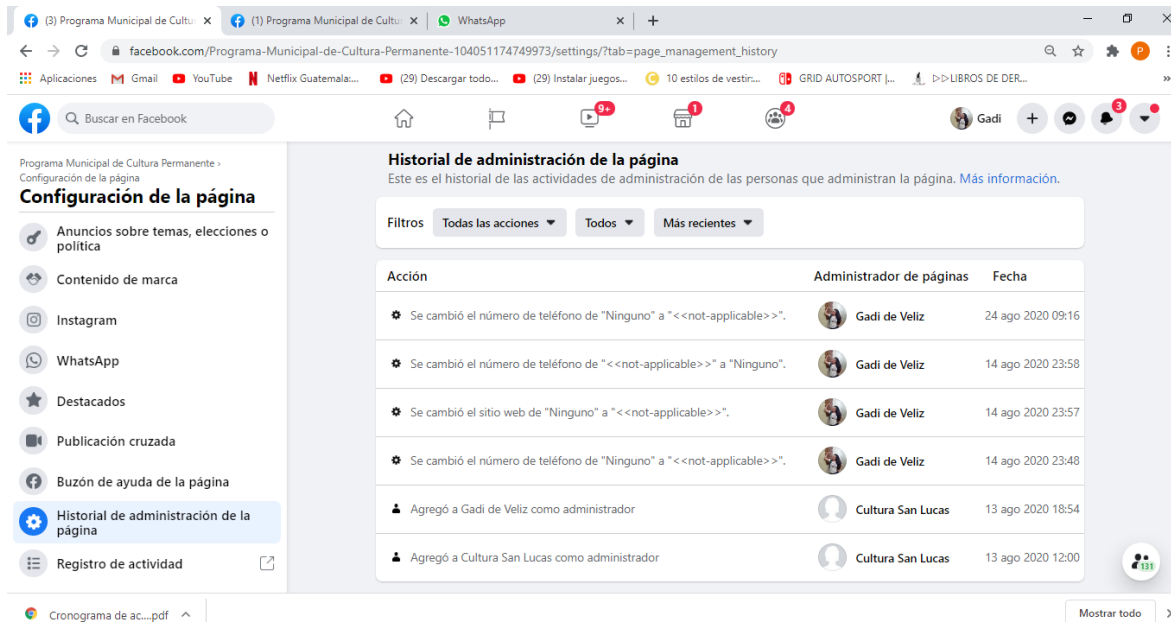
(3) Programa Municipal de Cultu × (1) Programa Municipal de Cultu × WhatsApp × +

facebook.com/Programa-Municipal-de-Cultura-Permanente-104051174749973/settings/?tab=page_management_history

Aplicaciones Gmail YouTube Netflix Guatemala:... (29) Descargar todo... (29) Instalar juegos... 10 estilos de vestir:... GRID AUTOSPORT |... ▷▷LIBROS DE DER...

Buscar en Facebook

9+ 1 4 Gadi 3

Programa Municipal de Cultura Permanente › Configuración de la página
Configuración de la página

Anuncios sobre temas, elecciones o política
Contenido de marca
Instagram
WhatsApp
Destacados
Publicación cruzada
Buzón de ayuda de la página
Historial de administración de la página
Registro de actividad

Historial de administración de la página
Este es el historial de las actividades de administración de las personas que administran la página. Más información.

Filtros Todas las acciones Todos Más recientes

| Acción | Administrador de páginas | Fecha |
|---|---|---|
| Se cambió el número de teléfono de "Ninguno" a "<<not-applicable>>". | Gadi de Veliz | 24 ago 2020 09:16 |
| Se cambió el número de teléfono de "<<not-applicable>>" a "Ninguno". | Gadi de Veliz | 14 ago 2020 23:58 |
| Se cambió el sitio web de "Ninguno" a "<<not-applicable>>". | Gadi de Veliz | 14 ago 2020 23:57 |
| Se cambió el número de teléfono de "Ninguno" a "<<not-applicable>>". | Gadi de Veliz | 14 ago 2020 23:48 |
| Agregó a Gadi de Veliz como administrador | Cultura San Lucas | 13 ago 2020 18:54 |
| Agregó a Cultura San Lucas como administrador | Cultura San Lucas | 13 ago 2020 12:00 |

131

Cronograma de ac....pdf
Mostrar todo